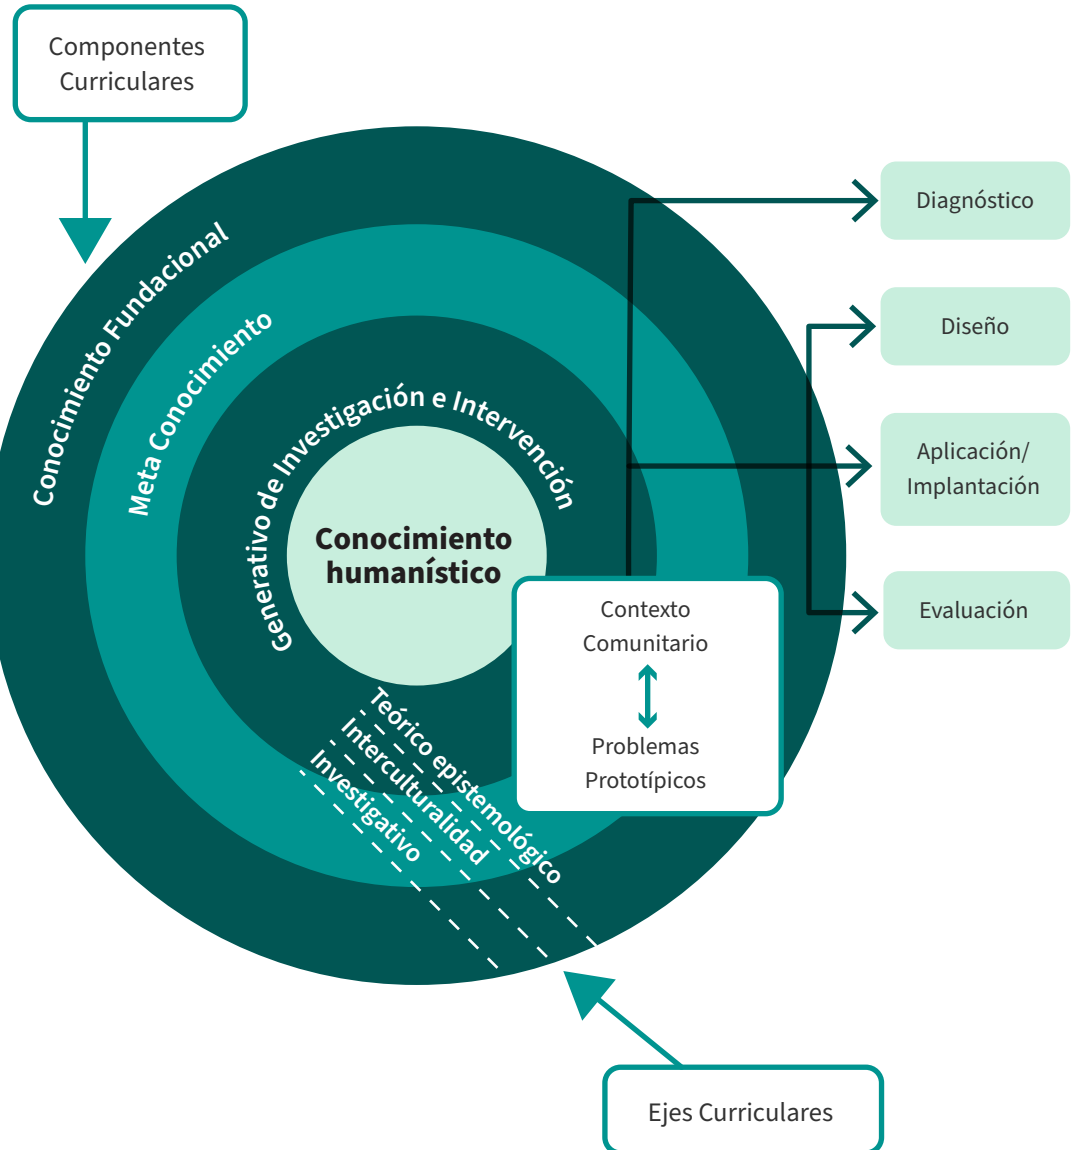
Componentes Curriculares

Conocimiento Fundacional

Meta Conocimiento

Generativo de Investigación e Intervención

Conocimiento humanístico

Diagnóstico

Diseño

Aplicación/ Implantación

Evaluación

Contexto Comunitario

Problemas Prototípicos

Teórico epistemológico

Interculturalidad

Investigativo

Ejes Curriculares